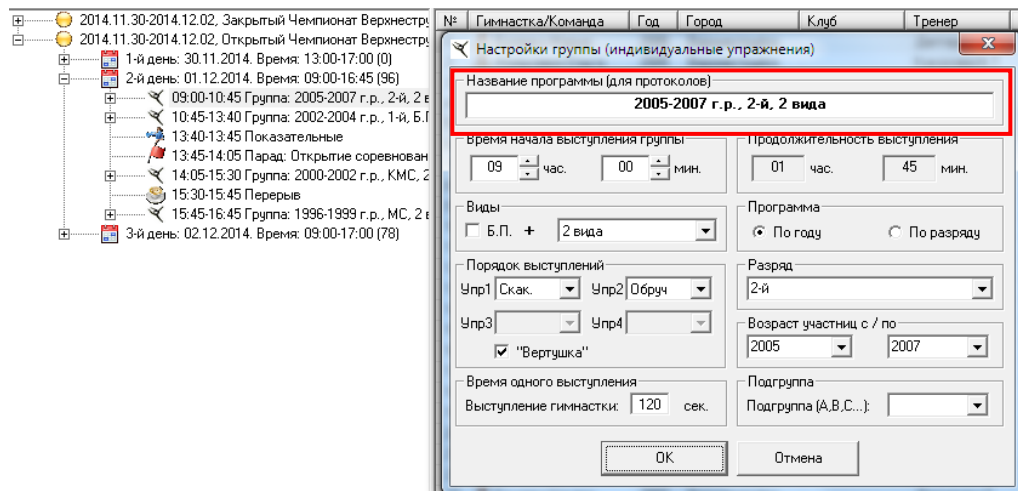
2014.11.30-2014.12.02, Закрытый Чемпионат Верхнестру
2014.11.30-2014.12.02, Открытый Чемпионат Верхнестру
1-й день: 30.11.2014. Время: 13:00-17:00 (0)
2-й день: 01.12.2014. Время: 09:00-16:45 (96)
09:00-10:45 Группа: 2005-2007 г.р., 2-й, 2 в
10:45-13:40 Группа: 2002-2004 г.р., 1-й, Б.П
13:40-13:45 Показательные
13:45-14:05 Парад: Открытие соревнован
14:05-15:30 Группа: 2000-2002 г.р., КМС, 2
15:30-15:45 Перерыв
15:45-16:45 Группа: 1996-1999 г.р., МС, 2 в
3-й день: 02.12.2014. Время: 09:00-17:00 (78)

| № | Гимнастка/Команда | Год | Город | Клуб | Тренер |
|---|---|---|---|---|---|

Настройки группы (индивидуальные упражнения)

Название программы (для протоколов)
2005-2007 г.р., 2-й, 2 вида

Время начала выступления группы
09 час. 00 мин.

Продолжительность выступления
01 час. 45 мин.

Виды
Б.П. + 2 вида

Программа
По году По разряду

Порядок выступлений
Упр1 Скак. Упр2 Обруч
Упр3 Упр4
"Вертушка"

Разряд
2-й

Возраст участниц с / по
2005 2007

Время одного выступления
Выступление гимнастки: 120 сек.

Подгруппа
Подгруппа (A,B,C...):

OK Отмена